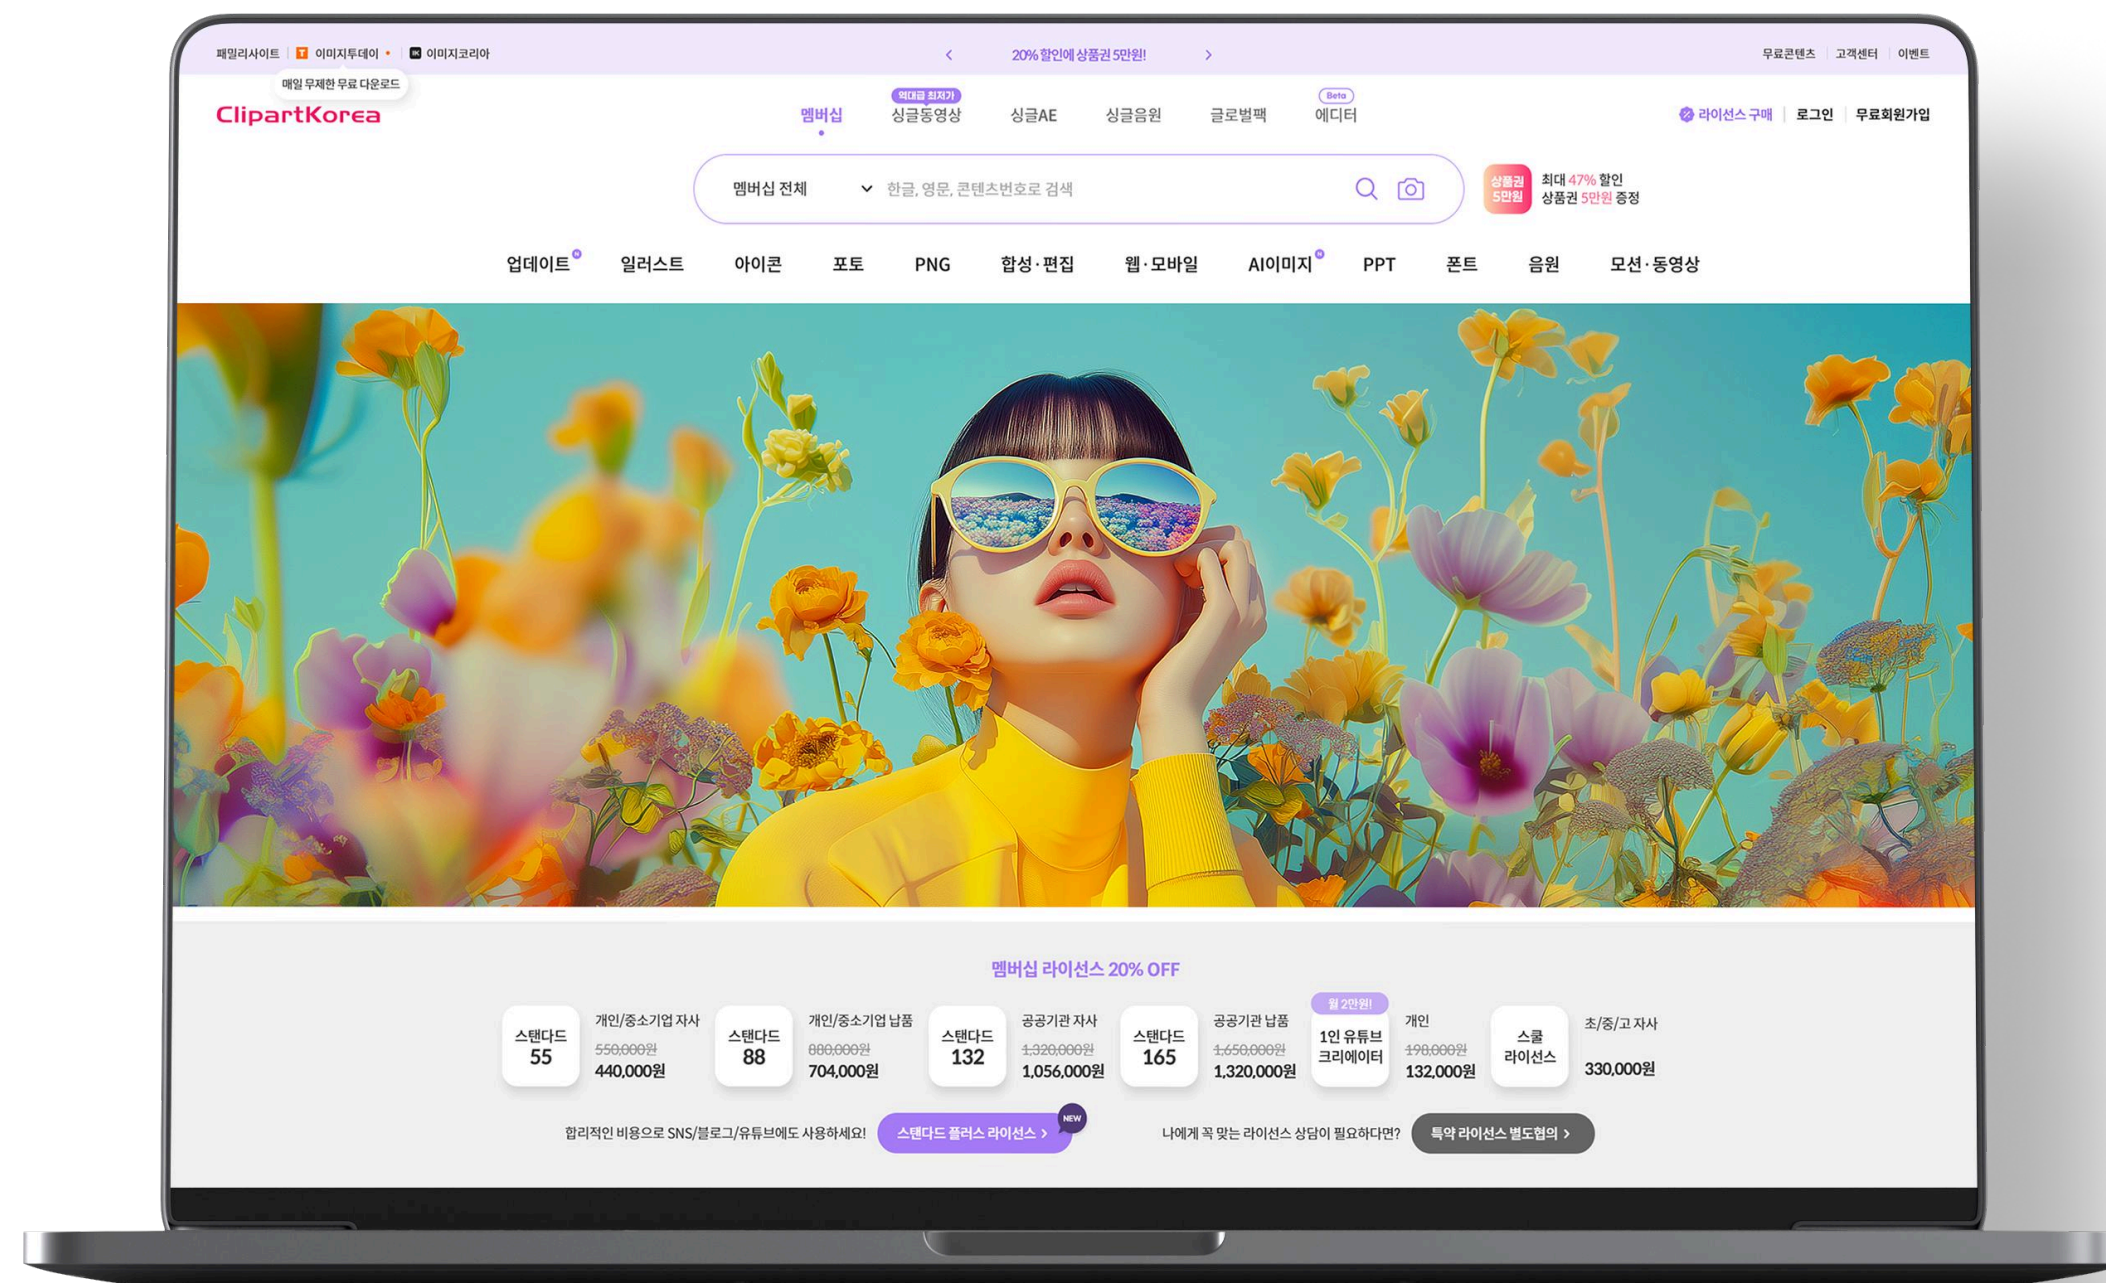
패밀리사이트 | T 이미지투데이 • IK 이미지코리아

매일 무제한 무료 다운로드

‹ 20% 할인에 상품권 5만원! ›

무료콘텐츠 | 고객센터 | 이벤트

ClipartKorea

멤버십 역대급 최저가 싱글동영상 싱글AE 싱글음원 글로벌팩 Beta 에디터

라이선스 구매 | 로그인 | 무료회원가입

멤버십 전체 한글, 영문, 콘텐츠번호로 검색

상품권 5만원 최대 47% 할인 상품권 5만원 증정

업데이트 일러스트 아이콘 포토 PNG 합성·편집 웹·모바일 AI이미지 PPT 폰트 음원 모션·동영상

멤버십 라이선스 20% OFF

스탠다드 55 개인/중소기업 자사 550,000원 440,000원

스탠다드 88 개인/중소기업 납품 880,000원 704,000원

스탠다드 132 공공기관 자사 1,320,000원 1,056,000원

스탠다드 165 공공기관 납품 1,650,000원 1,320,000원

월 2만원! 1인 유튜브 크리에이터 개인 190,000원 132,000원

스쿨 라이선스 초/중/고 자사 330,000원

합리적인 비용으로 SNS/블로그/유튜브에도 사용하세요! 스탠다드 플러스 라이선스 › NEW

나에게 꼭 맞는 라이선스 상담이 필요하다면? 특약 라이선스 별도협의 ›